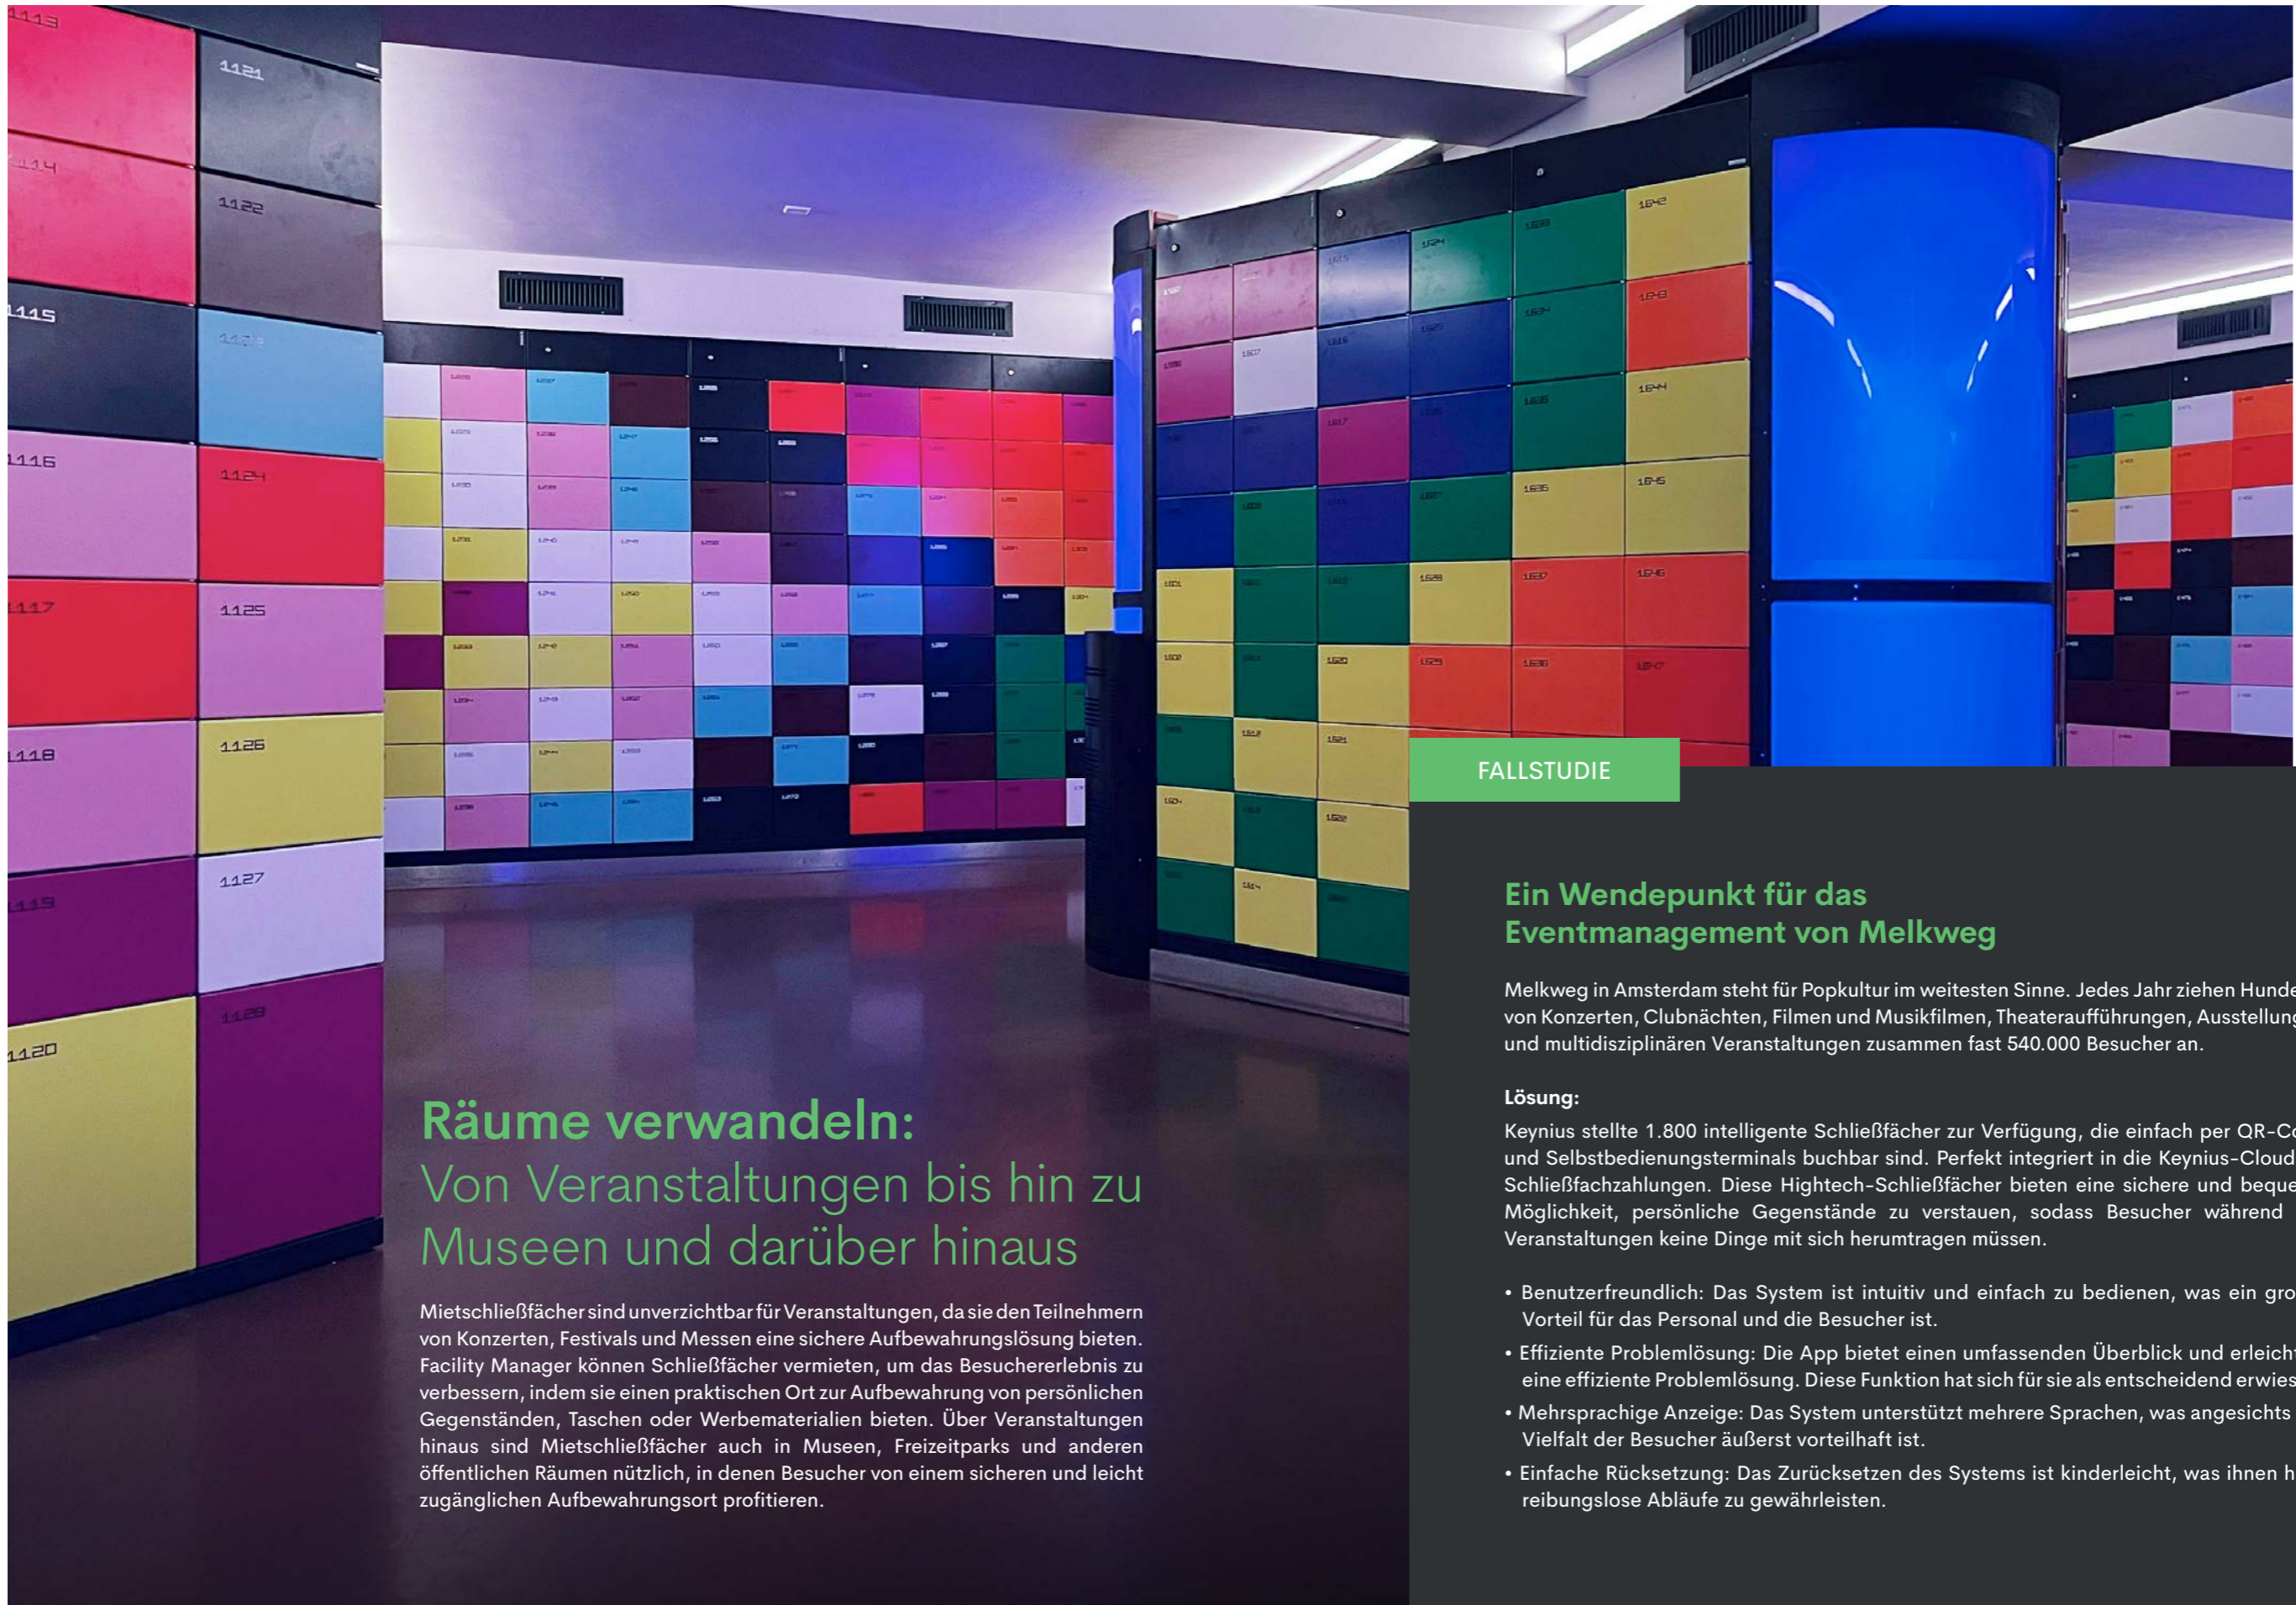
1113

1121

1114

1122

1115

1116

1124

1117

1125

1118

1126

1119

1127

1120

1128

1642

1643

1644

1645

1646

FALLSTUDIE

Räume verwandeln:
Von Veranstaltungen bis hin zu Museen und darüber hinaus

Mietschließfächer sind unverzichtbar für Veranstaltungen, da sie den Teilnehmern von Konzerten, Festivals und Messen eine sichere Aufbewahrungslösung bieten. Facility Manager können Schließfächer vermieten, um das Besuchererlebnis zu verbessern, indem sie einen praktischen Ort zur Aufbewahrung von persönlichen Gegenständen, Taschen oder Werbematerialien bieten. Über Veranstaltungen hinaus sind Mietschließfächer auch in Museen, Freizeitparks und anderen öffentlichen Räumen nützlich, in denen Besucher von einem sicheren und leicht zugänglichen Aufbewahrungsort profitieren.

Ein Wendepunkt für das Eventmanagement von Melkweg

Melkweg in Amsterdam steht für Popkultur im weitesten Sinne. Jedes Jahr ziehen Hunde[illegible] von Konzerten, Clubnächten, Filmen und Musikfilmen, Theateraufführungen, Ausstellun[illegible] und multidisziplinären Veranstaltungen zusammen fast 540.000 Besucher an.

Lösung:

Keynius stellte 1.800 intelligente Schließfächer zur Verfügung, die einfach per QR-C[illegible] und Selbstbedienungsterminals buchbar sind. Perfekt integriert in die Keynius-Cloud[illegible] Schließfachzahlungen. Diese Hightech-Schließfächer bieten eine sichere und beque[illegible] Möglichkeit, persönliche Gegenstände zu verstauen, sodass Besucher während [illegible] Veranstaltungen keine Dinge mit sich herumtragen müssen.

• Benutzerfreundlich: Das System ist intuitiv und einfach zu bedienen, was ein gro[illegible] Vorteil für das Personal und die Besucher ist.
• Effiziente Problemlösung: Die App bietet einen umfassenden Überblick und erleich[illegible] eine effiziente Problemlösung. Diese Funktion hat sich für sie als entscheidend erwies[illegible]
• Mehrsprachige Anzeige: Das System unterstützt mehrere Sprachen, was angesichts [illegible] Vielfalt der Besucher äußerst vorteilhaft ist.
• Einfache Rücksetzung: Das Zurücksetzen des Systems ist kinderleicht, was ihnen h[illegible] reibungslose Abläufe zu gewährleisten.